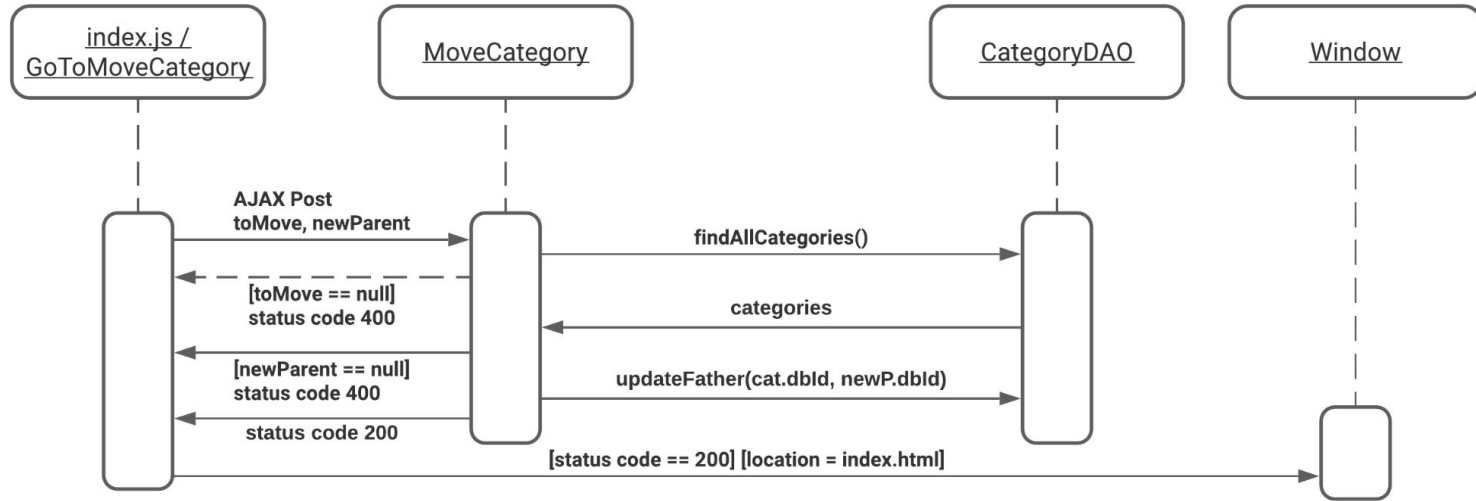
index.js / GoToMoveCategory

MoveCategory

CategoryDAO

Window

AJAX Post
toMove, newParent

findAllCategories()

[toMove == null]
status code 400

categories

[newParent == null]
status code 400

updateFather(cat.dbId, newP.dbId)

status code 200

[status code == 200] [location = index.html]